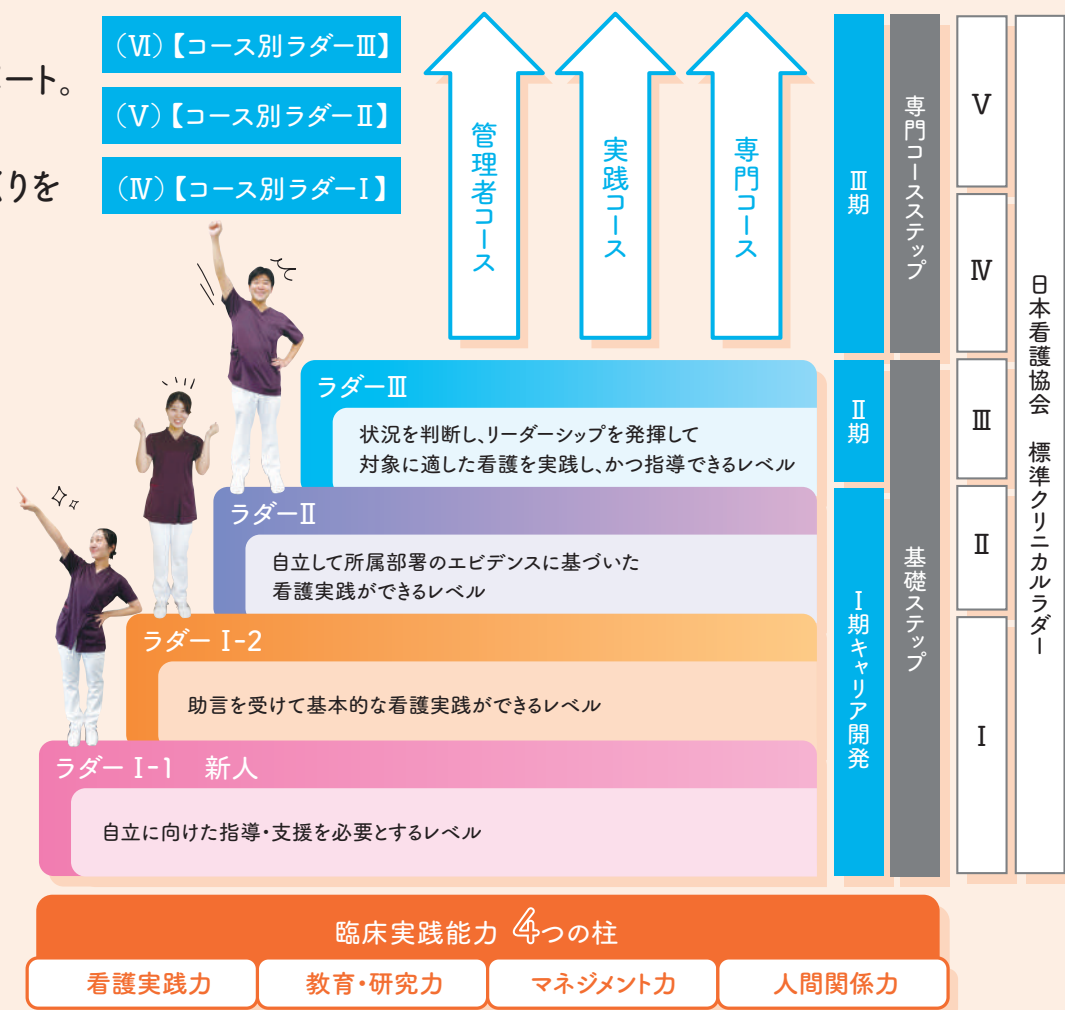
ート。

りを

（Ⅵ）【コース別ラダーⅢ】

（Ⅴ）【コース別ラダーⅡ】

（Ⅳ）【コース別ラダーⅠ】

管理者コース

実践コース

専門コース

Ⅲ期

専門コースステップ

Ⅴ

Ⅳ

Ⅲ

Ⅱ

Ⅰ

日本看護協会　標準クリニカルラダー

ラダーⅢ

状況を判断し、リーダーシップを発揮して対象に適した看護を実践し、かつ指導できるレベル

Ⅱ期

ラダーⅡ

自立して所属部署のエビデンスに基づいた看護実践ができるレベル

Ⅰ期キャリア開発

基礎ステップ

ラダー Ⅰ-2

助言を受けて基本的な看護実践ができるレベル

ラダー Ⅰ-1　新人

自立に向けた指導・支援を必要とするレベル

臨床実践能力 4つの柱

| 看護実践力 | 教育・研究力 | マネジメント力 | 人間関係力 |
|---|---|---|---|